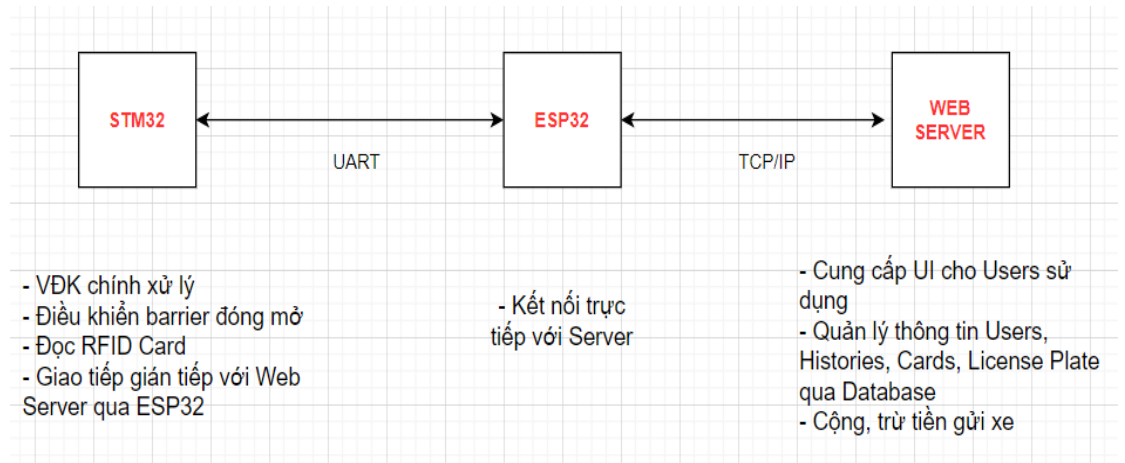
STM32

ESP32

WEB SERVER

UART

TCP/IP

- VĐK chính xử lý
- Điều khiển barrier đóng mở
- Đọc RFID Card
- Giao tiếp gián tiếp với Web Server qua ESP32

- Kết nối trực tiếp với Server

- Cung cấp UI cho Users sử dụng
- Quản lý thông tin Users, Histories, Cards, License Plate qua Database
- Cộng, trừ tiền gửi xe